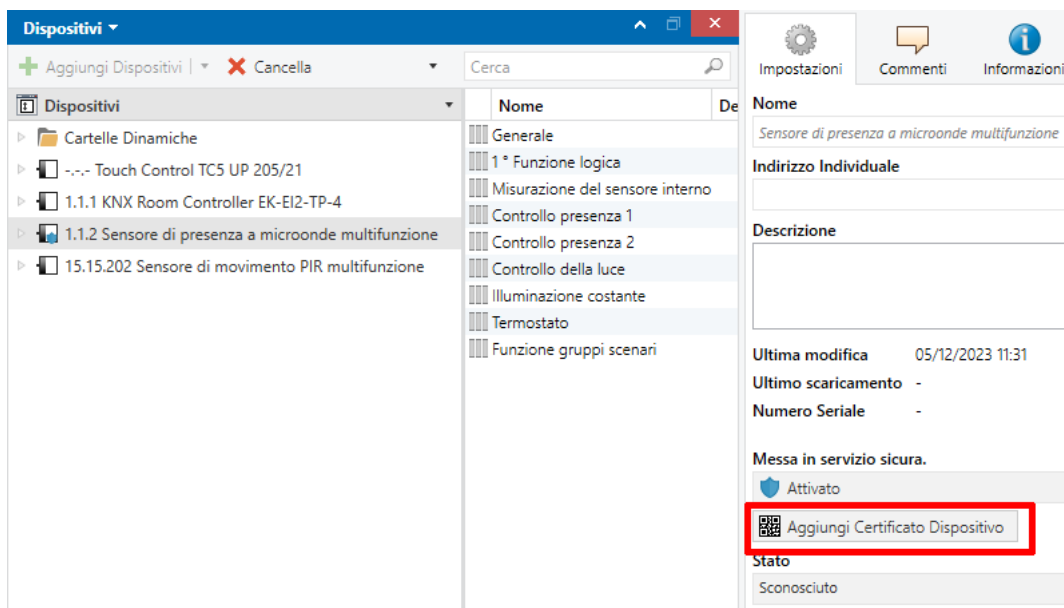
Dispositivi ▾

Aggiungi Dispositivi | ▾ Cancella ▾

Cerca

Dispositivi ▾

Cartelle Dinamiche

-.-.- Touch Control TC5 UP 205/21

1.1.1 KNX Room Controller EK-EI2-TP-4

1.1.2 Sensore di presenza a microonde multifunzione

15.15.202 Sensore di movimento PIR multifunzione

Nome

De

Generale

1 ° Funzione logica

Misurazione del sensore interno

Controllo presenza 1

Controllo presenza 2

Controllo della luce

Illuminazione costante

Termostato

Funzione gruppi scenari

Impostazioni

Commenti

Informazioni

Nome

Sensore di presenza a microonde multifunzione

Indirizzo Individuale

Descrizione

Ultima modifica 05/12/2023 11:31

Ultimo scaricamento -

Numero Seriale -

Messa in servizio sicura.

Attivato

Aggiungi Certificato Dispositivo

Stato

Sconosciuto